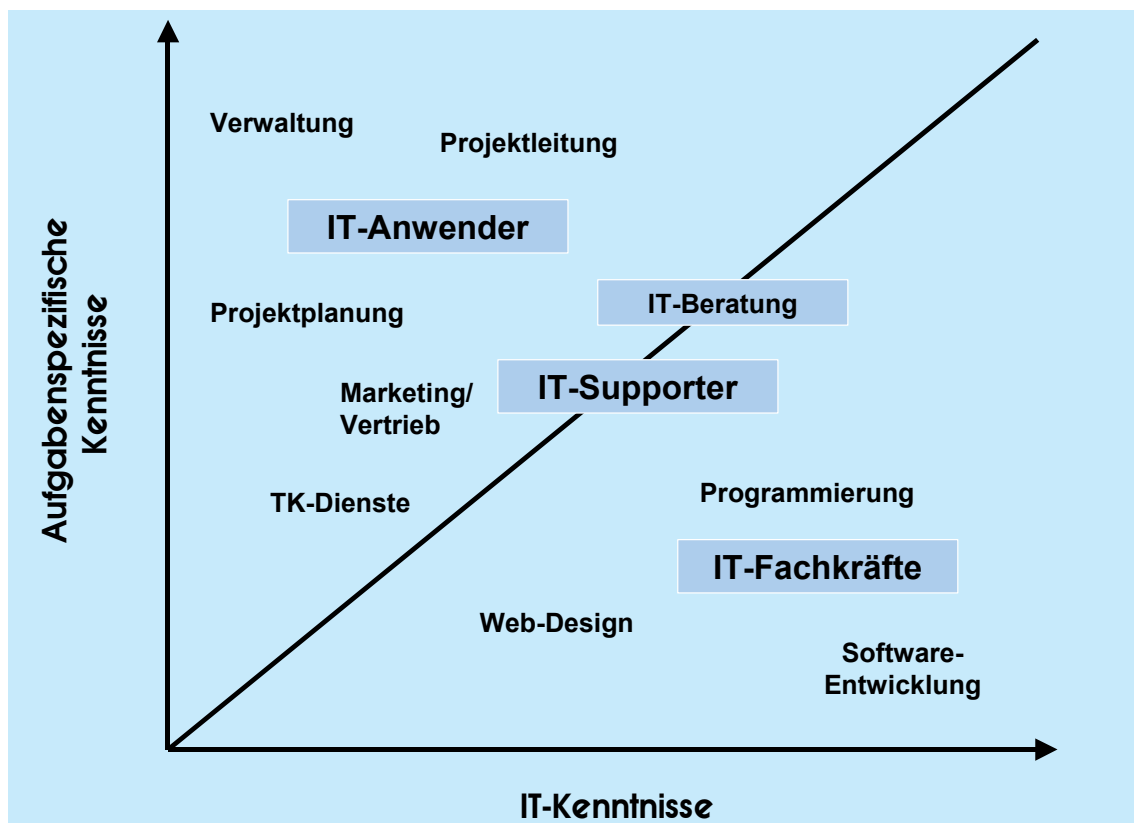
Aufgabenspezifische Kenntnisse

Verwaltung

Projektleitung

IT-Anwender

IT-Beratung

Projektplanung

Marketing/ Vertrieb

IT-Supporter

TK-Dienste

Programmierung

IT-Fachkräfte

Web-Design

Software-Entwicklung

IT-Kenntnisse